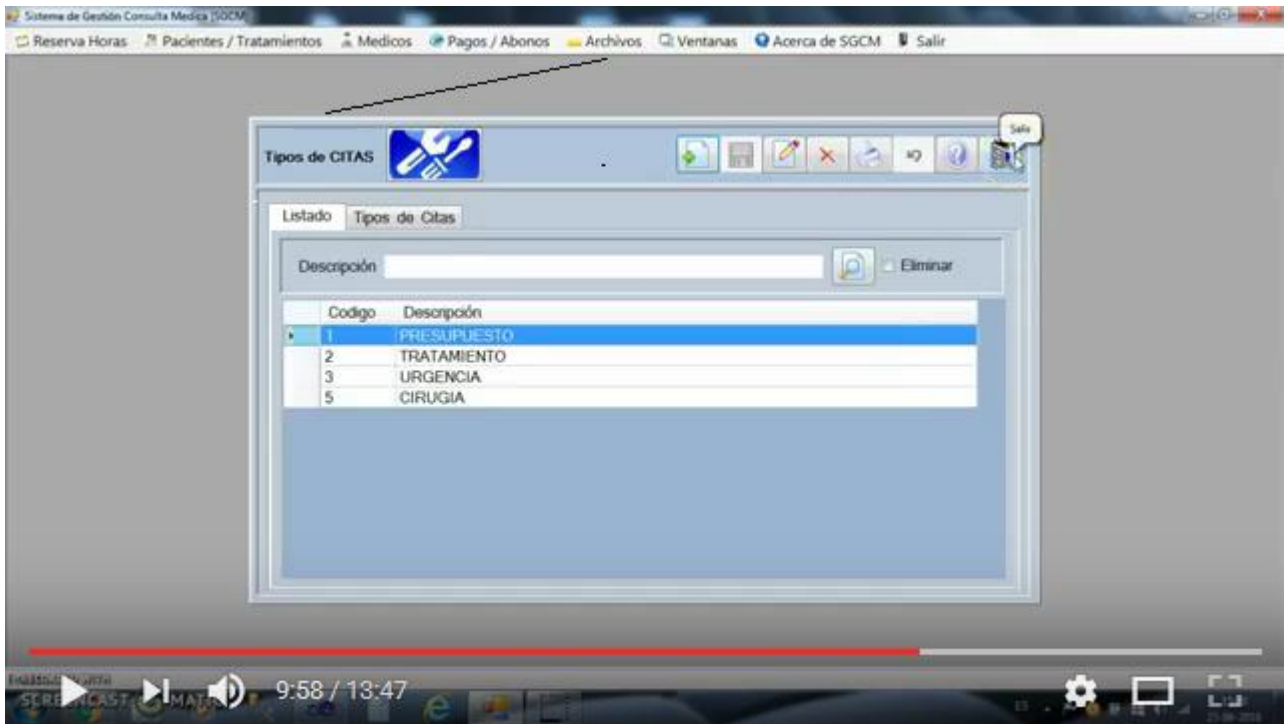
Sistema de Gestión Consulta Medica [SGCM]

Reserva Horas Pacientes / Tratamientos Medicos Pagos / Abonos Archivos Ventanas Acerca de SGCM Salir

Tipos de CITAS

Salir

Listado Tipos de Citas

Descripción Eliminar

| Codigo | Descripción |
|---|---|
| 1 | PRESUPUESTO |
| 2 | TRATAMIENTO |
| 3 | URGENCIA |
| 5 | CIRUGIA |

SCREENCAST MATIC

9:58 / 13:47